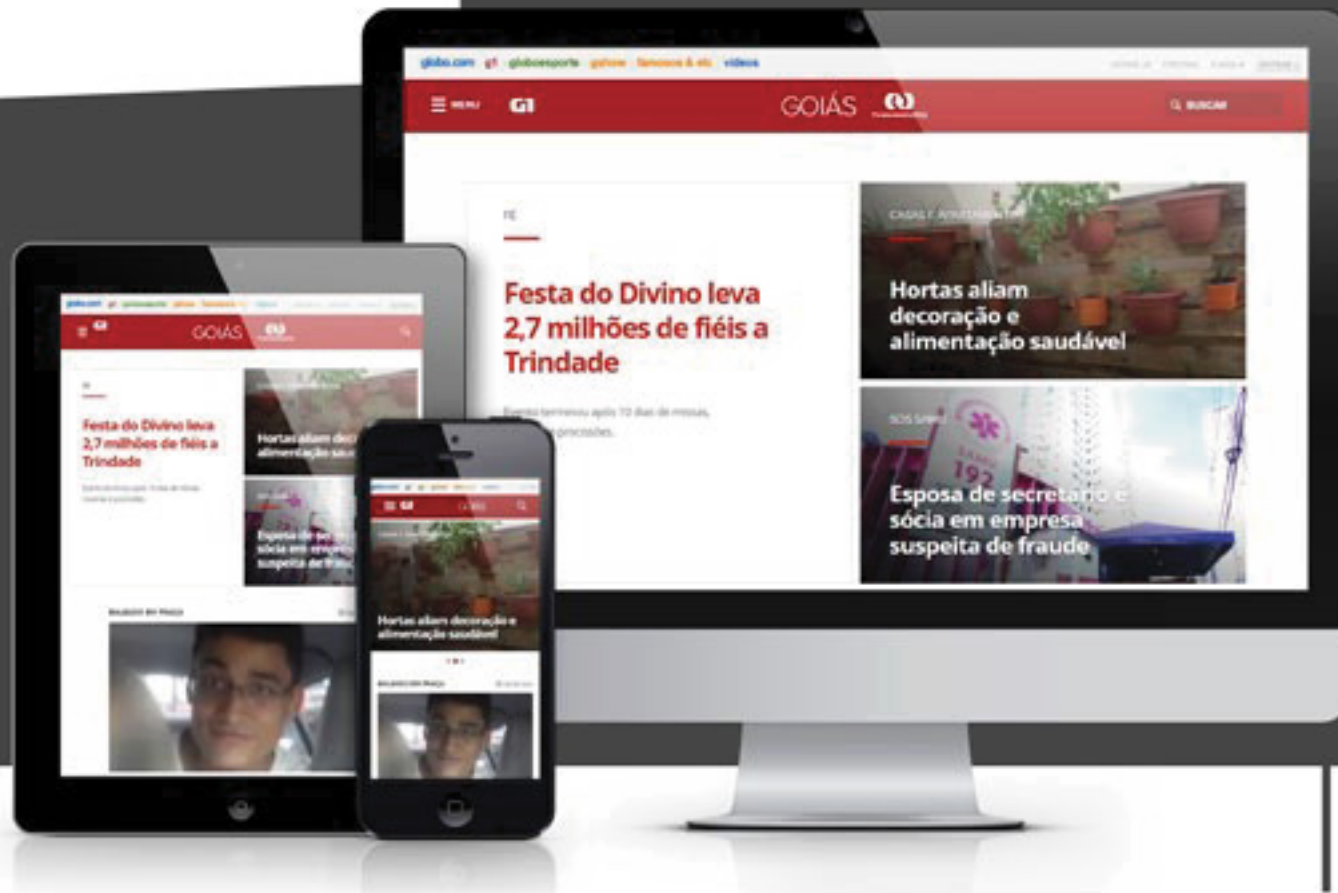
globo.com g1 globoesporte gshow famosos & etc vídeos

MENU G1 GOIÁS BUSCAR

FÉ

Festa do Divino leva 2,7 milhões de fiéis a Trindade

Evento terminou após 10 dias de missas, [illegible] procissões.

CASA E APARTAMENTO

Hortas aliam decoração e alimentação saudável

SOS SAMU

Esposa de secretário é sócia em empresa suspeita de fraude

globo.com g1 globoesporte gshow famosos & etc vídeos

G1 GOIÁS

Festa do Divino leva 2,7 milhões de fiéis a Trindade

Hortas aliam decoração e alimentação saudável

Esposa de secretário é sócia em empresa suspeita de fraude

BALANÇO EM PRAÇA

G1

Hortas aliam decoração e alimentação saudável

BALANÇO EM PRAÇA